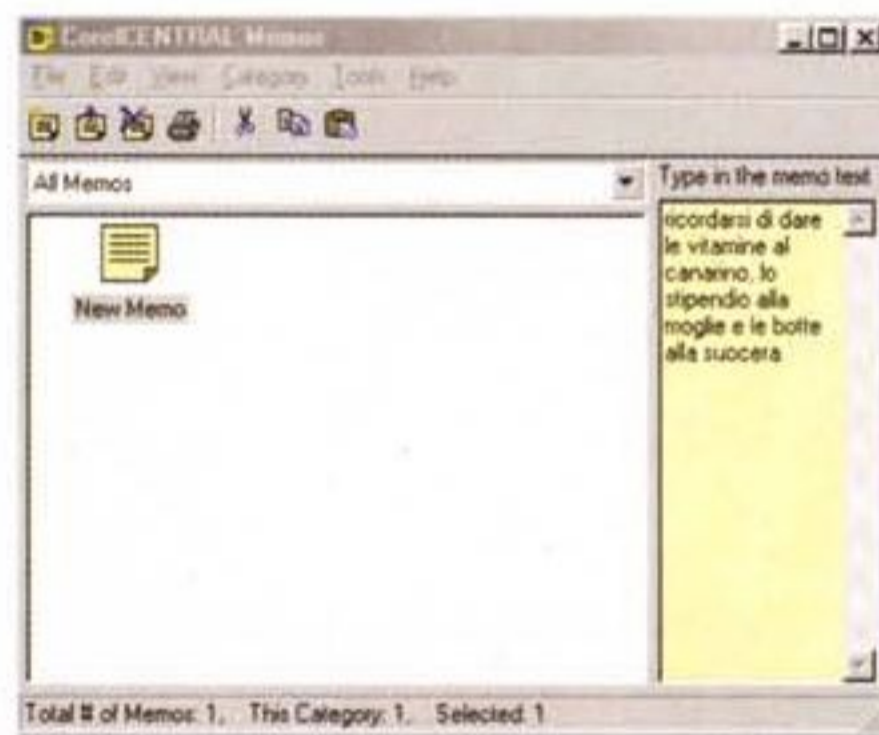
CorelCENTRAL Memos

File Edit View Category Tools Help

All Memos

Type in the memo text

New Memo

ricordarsi di dare le vitamine al canarino, lo stipendio alla moglie e le botte alla suocera

Total # of Memos: 1, This Category: 1, Selected: 1